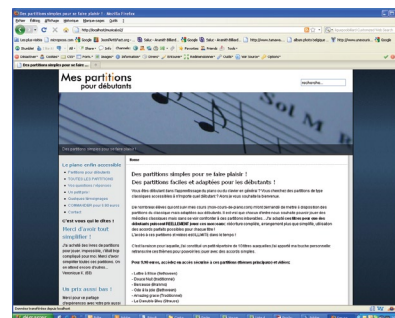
Des partitions simples pour se faire plaisir ! - Mozilla Firefox

Fichier Édition Affichage Historique Marque-pages Outils ?

http://localhost/musicatro2/

Mes partitions
pour débutants

recherche...

Des partitions simples pour se faire plaisir !

Le piano enfin accessible
Partitions pour débutants
TOUTES LES PARTITIONS
Vos partitions préférées
Les pratiques
Quelques témoignages
CONNEXION pour 5,00 euros
Contact

C'est vous qui le dites !

Merci d'avoir tout simplifié !

Un pratique avec ces partitions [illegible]

Un petit mot sur...

Accueil

Des partitions simples pour se faire plaisir !
Des partitions faciles et adaptées pour les débutants !

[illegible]

Pour 5,00 euros, accédez au accès sécurisé à ces partitions (libérez principales et utiles)

- Lettre à Elise (Beethoven)
- Ode à la joie (Beethoven)
- Berceuse (Brahms)
- Ode à la joie (Beethoven)
- Amazing grace (Traditionnel)
- La Panthère Rose (Mancini)

Données transférées depuis localhost